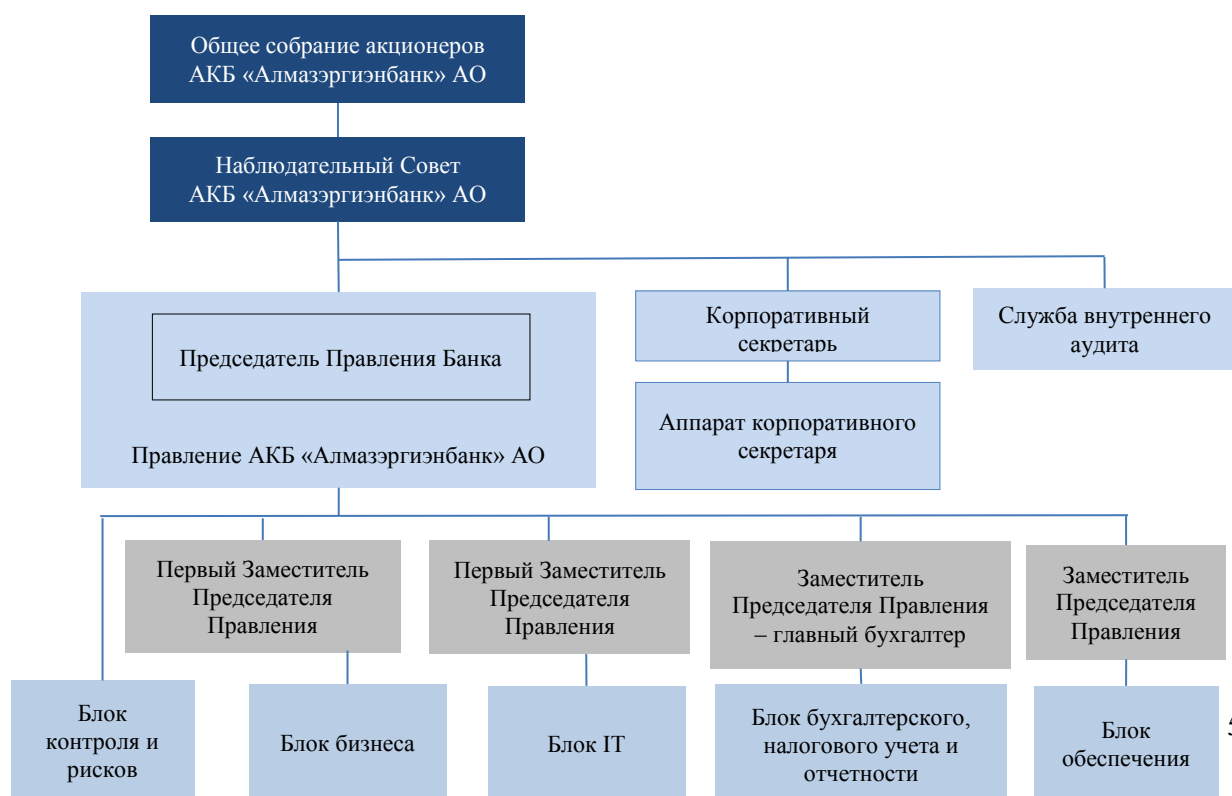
Общее собрание акционеров АКБ «Алмазэргиэнбанк» АО

Наблюдательный Совет АКБ «Алмазэргиэнбанк» АО

Председатель Правления Банка

Правление АКБ «Алмазэргиэнбанк» АО

Корпоративный секретарь

Служба внутреннего аудита

Аппарат корпоративного секретаря

Первый Заместитель Председателя Правления

Первый Заместитель Председателя Правления

Заместитель Председателя Правления – главный бухгалтер

Заместитель Председателя Правления

Блок контроля и рисков

Блок бизнеса

Блок IT

Блок бухгалтерского, налогового учета и отчетности

Блок обеспечения

5